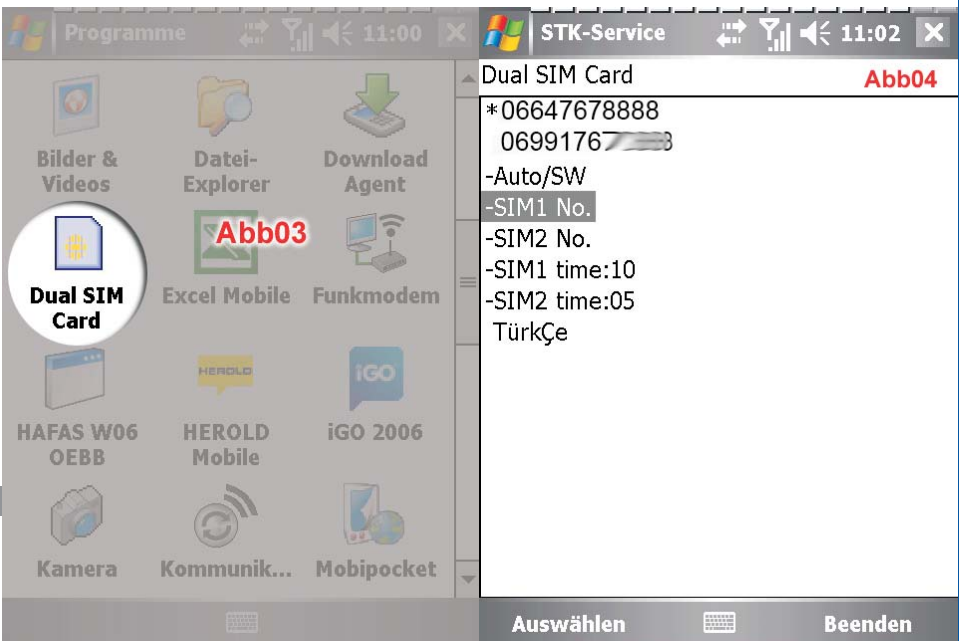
Programme 11:00

Bilder & Videos
Datei-Explorer
Download Agent
Dual SIM Card
Excel Mobile
Abb03
Funkmodem
HAFAS W06 OEBB
HEROLD
HEROLD Mobile
iGO
iGO 2006
Kamera
Kommunik...
Mobipocket

STK-Service 11:02

Dual SIM Card
Abb04
*06647678888
069917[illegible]8
-Auto/SW
-SIM1 No.
-SIM2 No.
-SIM1 time:10
-SIM2 time:05
TürkÇe

Auswählen
Beenden